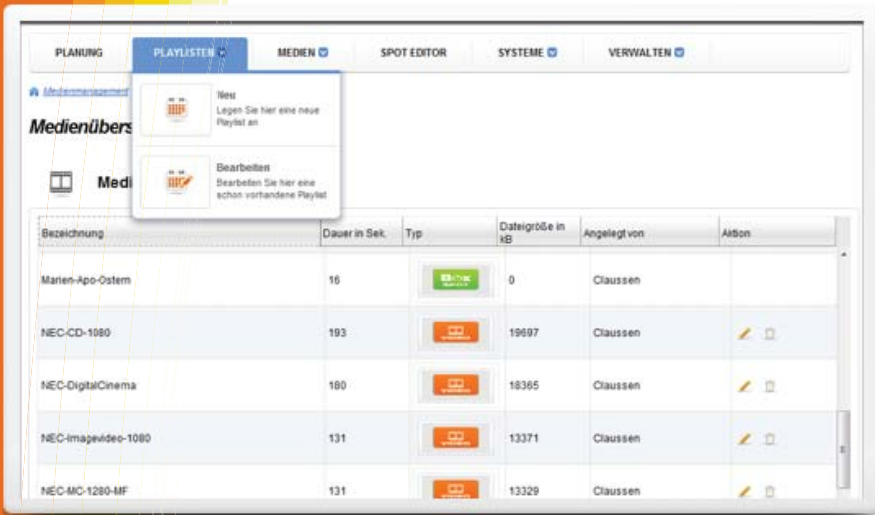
PLANUNG PLAYLISTEN MEDIEN SPOT EDITOR SYSTEME VERWALTEN

Medienmanagement

Neu
Legen Sie hier eine neue Playlist an

Bearbeiten
Bearbeiten Sie hier eine schon vorhandene Playlist

Medienübers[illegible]

Medi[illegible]

| Bezeichnung | Dauer in Sek. | Typ | Dateigröße in kB | Angelegt von | Aktion |
|---|---|---|---|---|---|
| Marien-Apo-Ostern | 16 | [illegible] | 0 | Claussen | |
| NEC-CD-1080 | 193 | | 19697 | Claussen | |
| NEC-DigitalCinema | 180 | | 18365 | Claussen | |
| NEC-Imagevideo-1080 | 131 | | 13371 | Claussen | |
| NEC-MC-1280-MF | 131 | | 13329 | Claussen | |